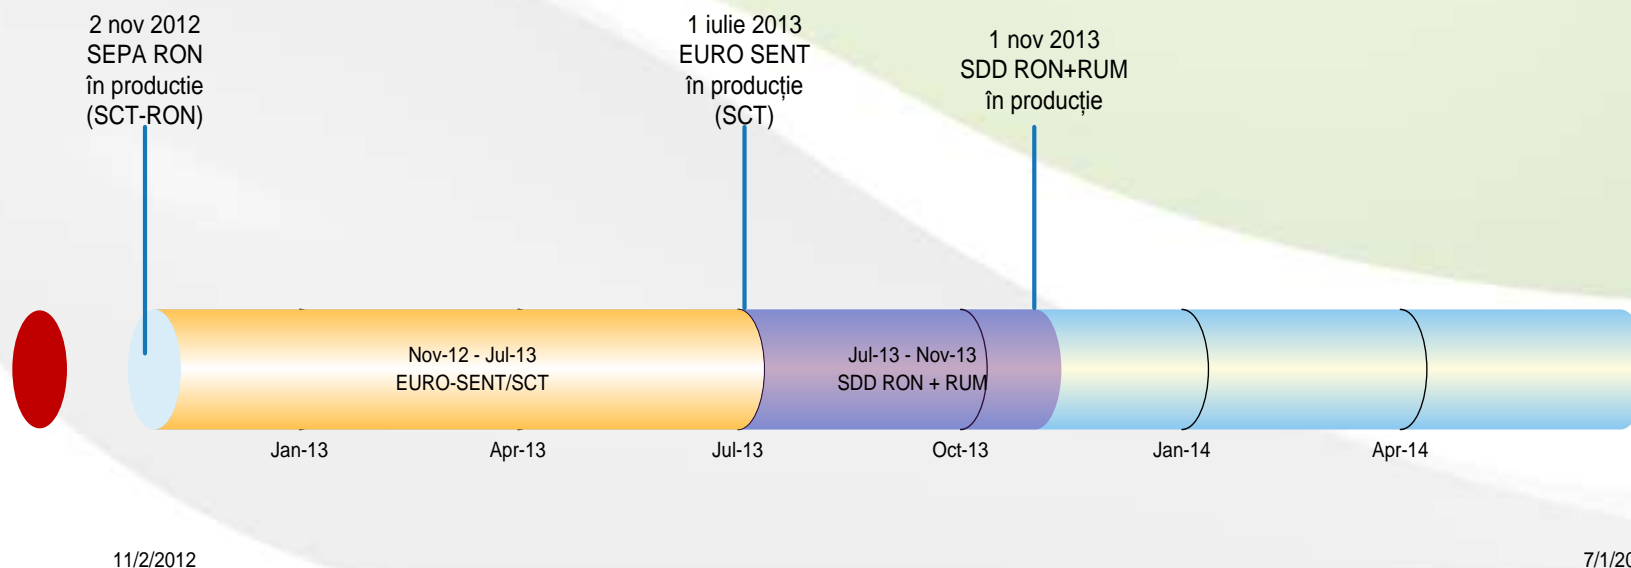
2 nov 2012
SEPA RON
în productie
(SCT-RON)

1 iulie 2013
EURO SENT
în producție
(SCT)

1 nov 2013
SDD RON+RUM
în producție

Nov-12 - Jul-13
EURO-SENT/SCT

Jul-13 - Nov-13
SDD RON + RUM

Jan-13
Apr-13
Jul-13
Oct-13
Jan-14
Apr-14

11/2/2012

7/1/20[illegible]